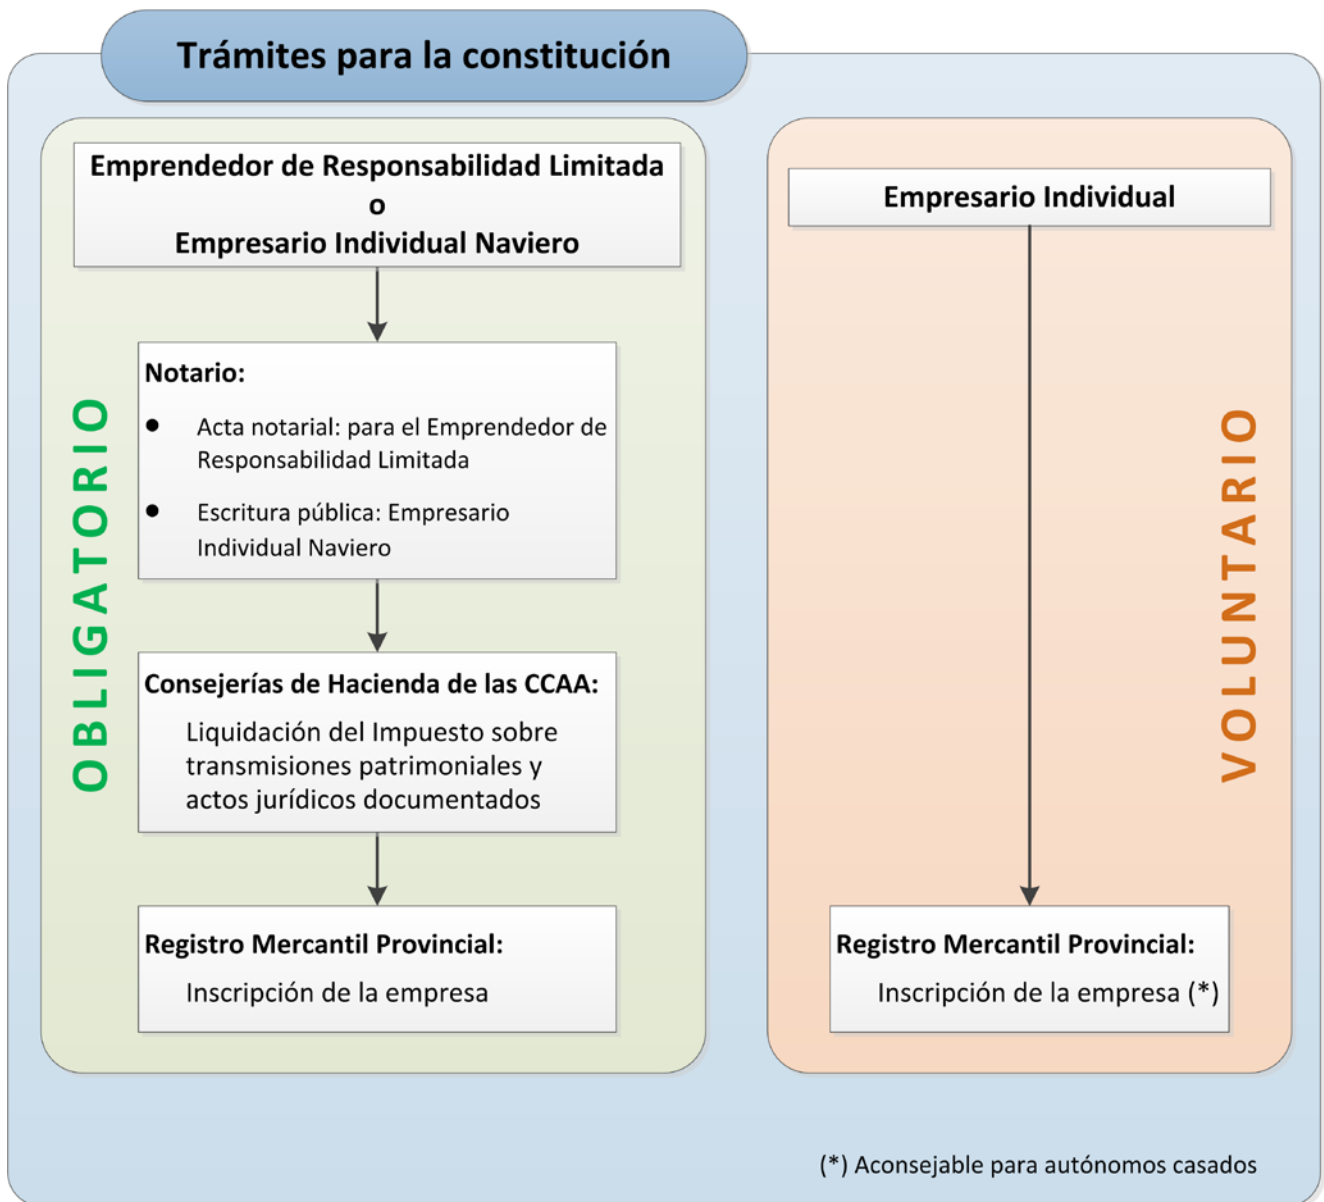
Trámites para la constitución

OBLIGATORIO

Emprendedor de Responsabilidad Limitada
o
Empresario Individual Naviero

Notario:
- Acta notarial: para el Emprendedor de Responsabilidad Limitada
- Escritura pública: Empresario Individual Naviero

Consejerías de Hacienda de las CCAA:
Liquidación del Impuesto sobre transmisiones patrimoniales y actos jurídicos documentados

Registro Mercantil Provincial:
Inscripción de la empresa

VOLUNTARIO

Empresario Individual

Registro Mercantil Provincial:
Inscripción de la empresa (*)

(*) Aconsejable para autónomos casados